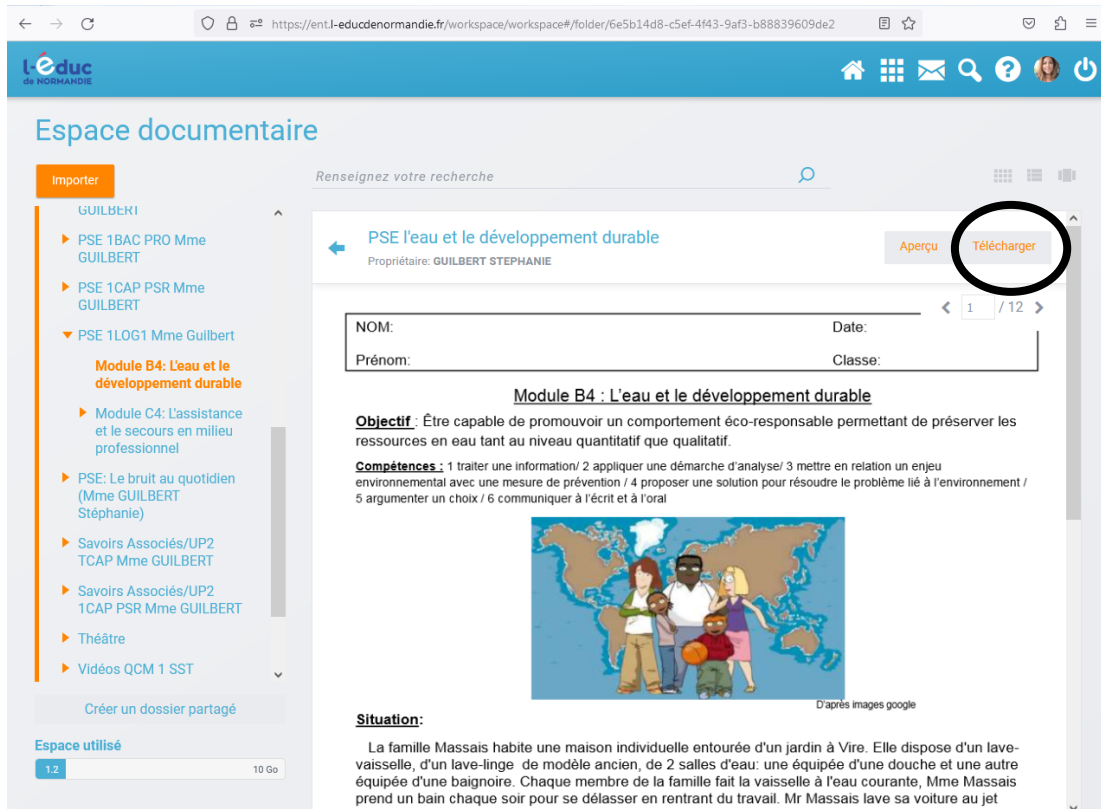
https://ent.l-educdenormandie.fr/workspace/workspace#/folder/6e5b14d8-c5ef-4f43-9af3-b88839609de2

l-éduc de NORMANDIE

Espace documentaire

Importer

Renseignez votre recherche

GUILBERT

PSE 1BAC PRO Mme GUILBERT

PSE 1CAP PSR Mme GUILBERT

PSE 1LOG1 Mme Guilbert

Module B4: L'eau et le développement durable

Module C4: L'assistance et le secours en milieu professionnel

PSE: Le bruit au quotidien (Mme GUILBERT Stéphanie)

Savoirs Associés/UP2 TCAP Mme GUILBERT

Savoirs Associés/UP2 1CAP PSR Mme GUILBERT

Théâtre

Vidéos QCM 1 SST

Créer un dossier partagé

Espace utilisé

1.2

10 Go

PSE l'eau et le développement durable

Propriétaire: GUILBERT STEPHANIE

Aperçu

Télécharger

1 / 12

| NOM: | Date: |
|---|---|
| Prénom: | Classe: |

Module B4 : L'eau et le développement durable

Objectif : Être capable de promouvoir un comportement éco-responsable permettant de préserver les ressources en eau tant au niveau quantitatif que qualitatif.

Compétences : 1 traiter une information/ 2 appliquer une démarche d'analyse/ 3 mettre en relation un enjeu environnemental avec une mesure de prévention / 4 proposer une solution pour résoudre le problème lié à l'environnement / 5 argumenter un choix / 6 communiquer à l'écrit et à l'oral

D'après images google

Situation:

La famille Massais habite une maison individuelle entourée d'un jardin à Vire. Elle dispose d'un lave-vaisselle, d'un lave-linge de modèle ancien, de 2 salles d'eau: une équipée d'une douche et une autre équipée d'une baignoire. Chaque membre de la famille fait la vaisselle à l'eau courante, Mme Massais prend un bain chaque soir pour se délasser en rentrant du travail. Mr Massais lave sa voiture au jet